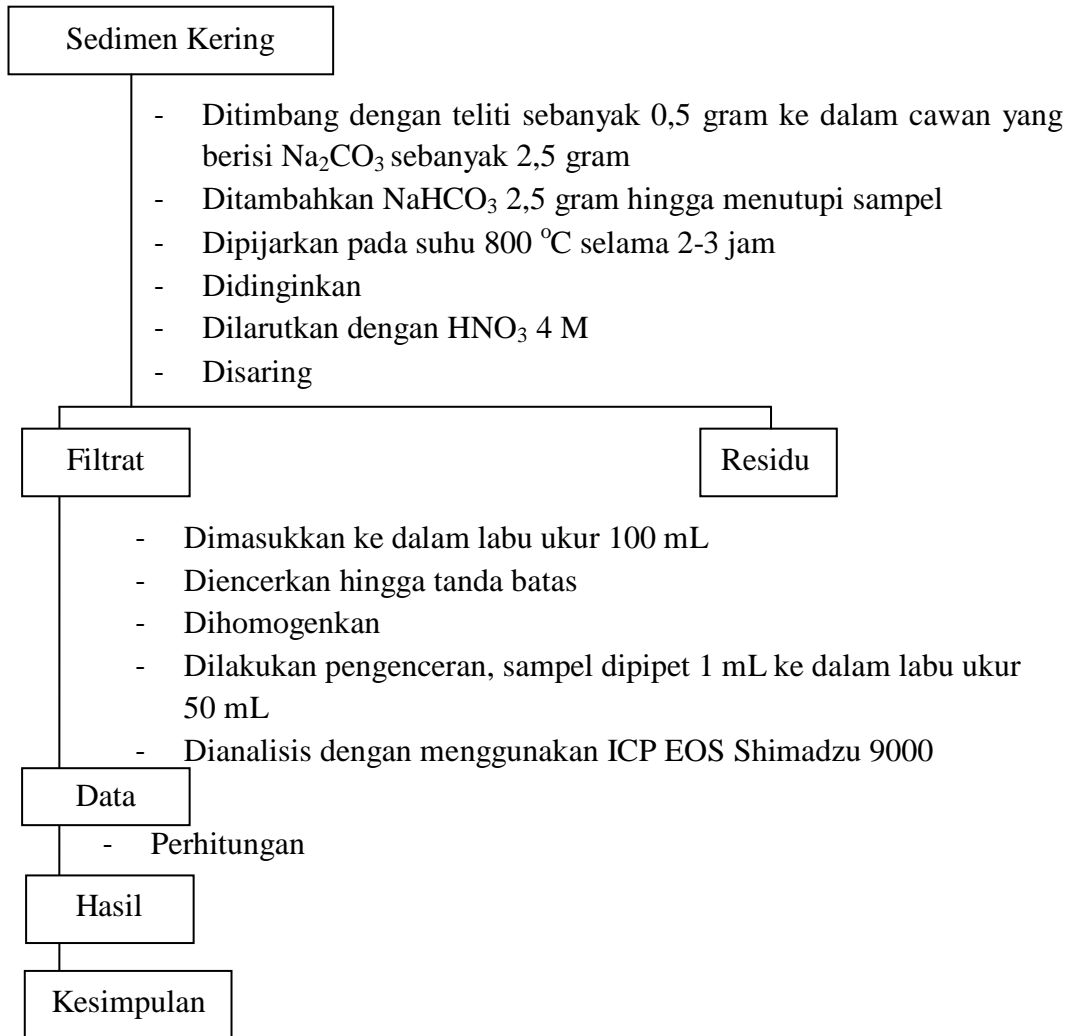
Sedimen Kering

- Ditimbang dengan teliti sebanyak 0,5 gram ke dalam cawan yang berisi $Na_2CO_3$ sebanyak 2,5 gram
- Ditambahkan $NaHCO_3$ 2,5 gram hingga menutupi sampel
- Dipijarkan pada suhu 800 $^oC$ selama 2-3 jam
- Didinginkan
- Dilarutkan dengan $HNO_3$ 4 M
- Disaring

Filtrat

Residu

- Dimasukkan ke dalam labu ukur 100 mL
- Diencerkan hingga tanda batas
- Dihomogenkan
- Dilakukan pengenceran, sampel dipipet 1 mL ke dalam labu ukur 50 mL
- Dianalisis dengan menggunakan ICP EOS Shimadzu 9000

Data

- Perhitungan

Hasil

Kesimpulan